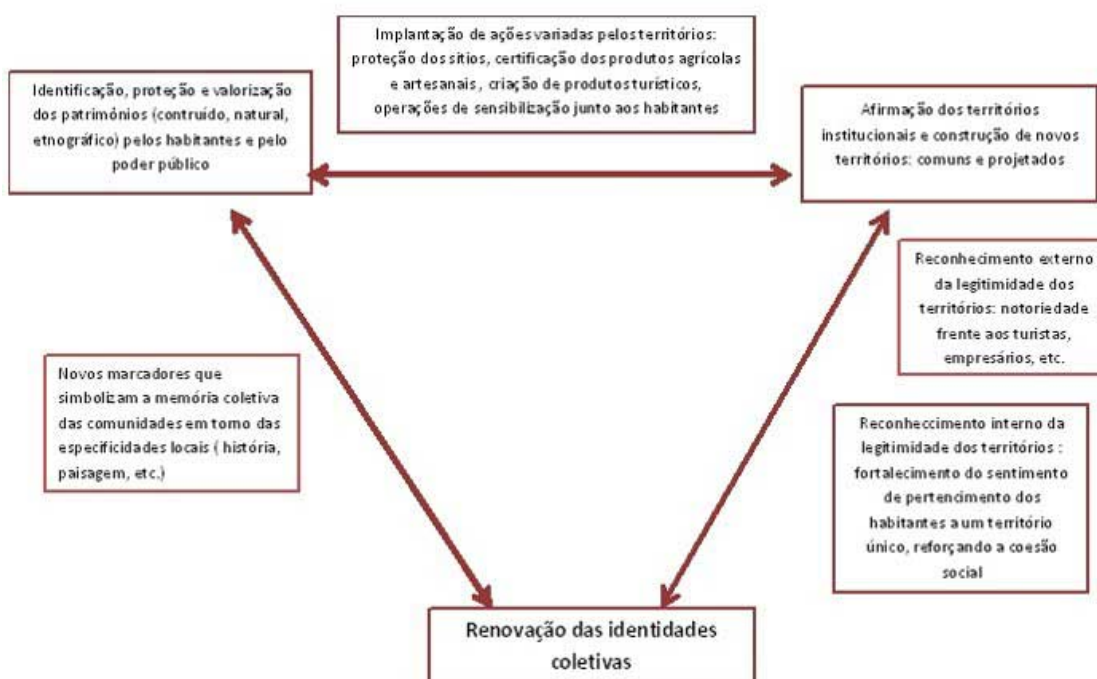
Implantação de ações variadas pelos territórios: proteção dos sítios, certificação dos produtos agrícolas e artesanais, criação de produtos turísticos, operações de sensibilização junto aos habitantes

Identificação, proteção e valorização dos patrimônios (contruído, natural, etnográfico) pelos habitantes e pelo poder público

Afirmação dos territórios institucionais e construção de novos territórios: comuns e projetados

Reconhecimento externo da legitimidade dos territórios: notoriedade frente aos turistas, empresários, etc.

Novos marcadores que simbolizam a memória coletiva das comunidades em torno das especificidades locais ( história, paisagem, etc.)

Reconheccimento interno da legitimidade dos territórios : fortalecimento do sentimento de pertencimento dos habitantes a um território único, reforçando a coesão social

Renovação das identidades coletivas